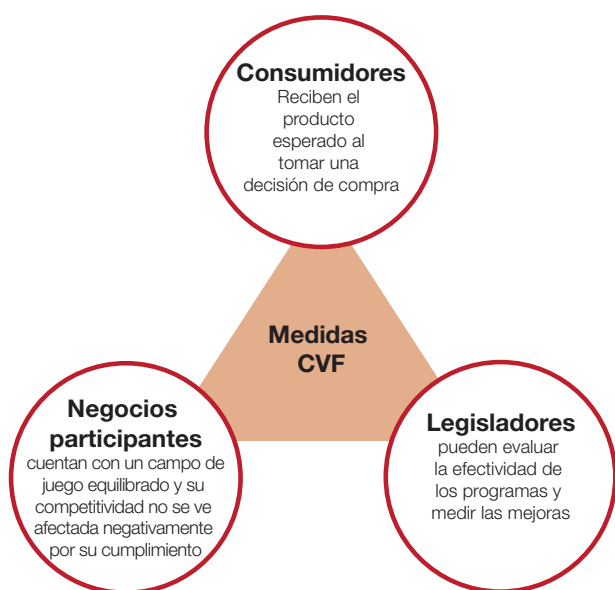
Consumidores
Reciben el producto esperado al tomar una decisión de compra

Medidas CVF

Negocios participantes
cuentan con un campo de juego equilibrado y su competitividad no se ve afectada negativamente por su cumplimiento

Legisladores
pueden evaluar la efectividad de los programas y medir las mejoras